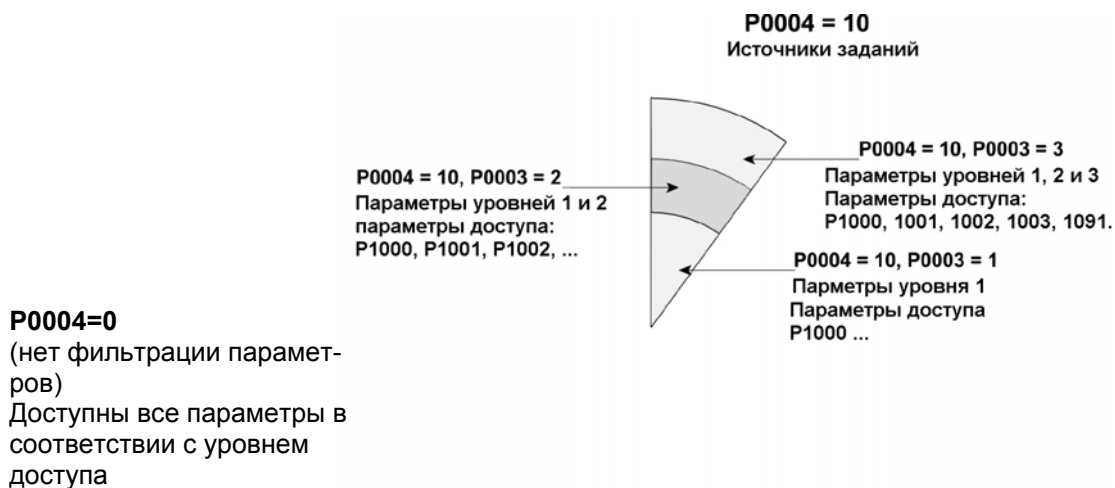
P0004 = 10
Источники заданий

P0004 = 10, P0003 = 2
Параметры уровней 1 и 2
параметры доступа:
P1000, P1001, P1002, ...

P0004 = 10, P0003 = 3
Параметры уровней 1, 2 и 3
Параметры доступа:
P1000, 1001, 1002, 1003, 1091.

P0004 = 10, P0003 = 1
Парметры уровня 1
Параметры доступа
P1000 ...

P0004=0
(нет фильтрации параметров)
Доступны все параметры в соответствии с уровнем доступа